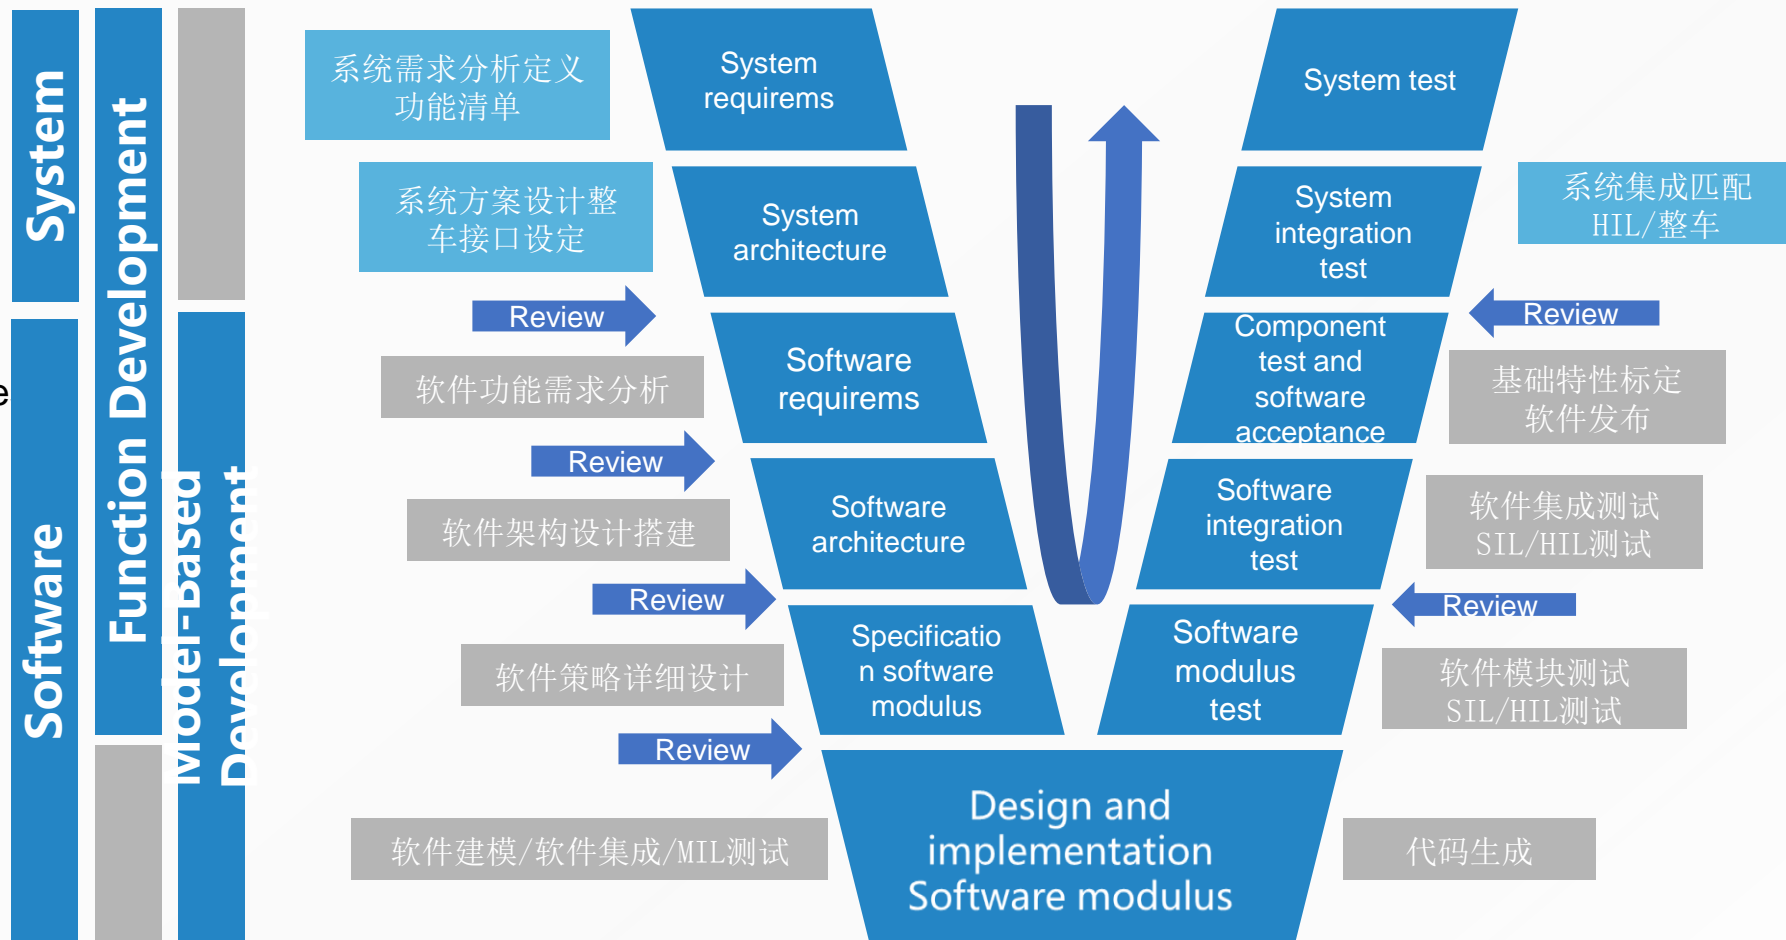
System

Software

Function Development

Model-Based Development

系统需求分析定义 功能清单

System requirems

系统方案设计整车接口设定

System architecture

Review

软件功能需求分析

Software requirems

Review

软件架构设计搭建

Software architecture

Review

软件策略详细设计

Specification software modulus

Review

软件建模/软件集成/MIL测试

Design and implementation Software modulus

System test

System integration test

系统集成匹配 HIL/整车

Review

Component test and software acceptance

基础特性标定 软件发布

Software integration test

软件集成测试 SIL/HIL测试

Review

Software modulus test

软件模块测试 SIL/HIL测试

代码生成